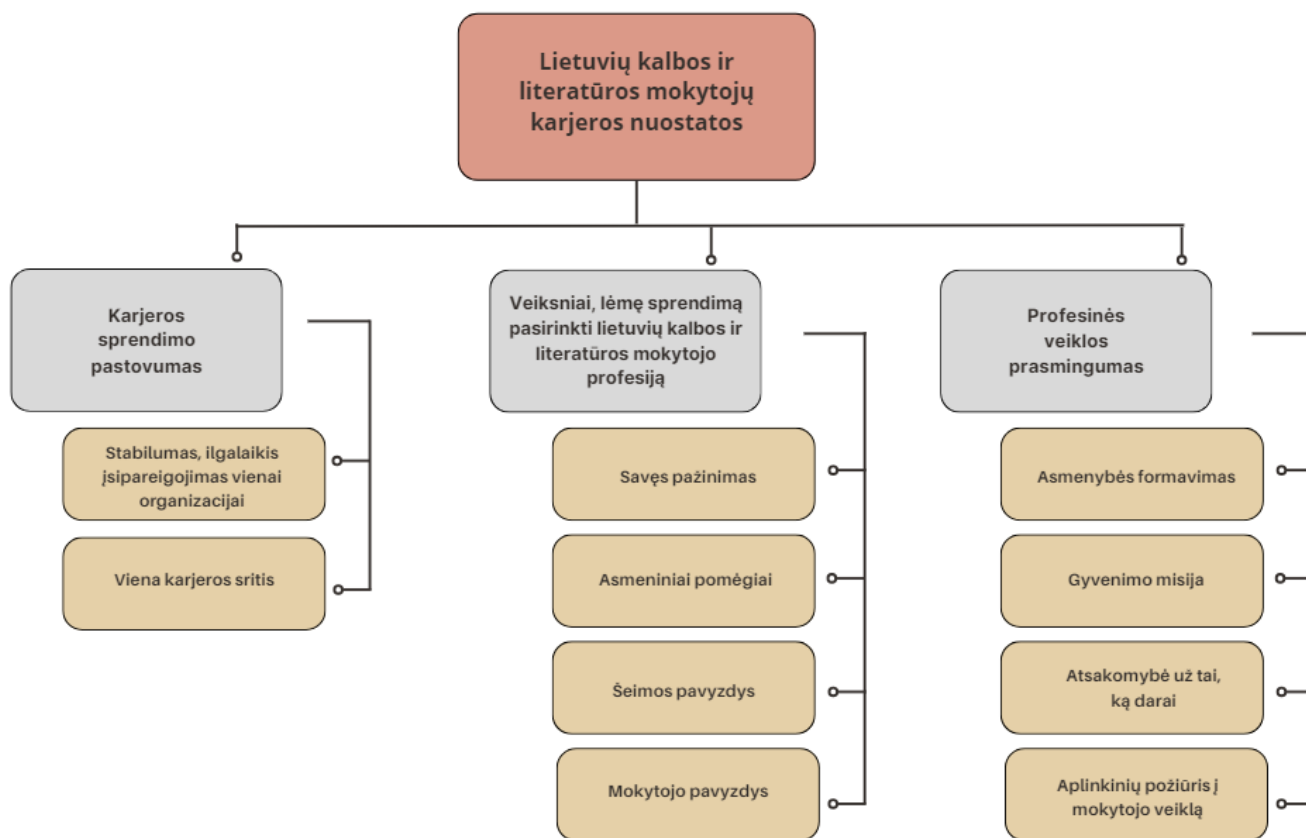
Lietuvių kalbos ir literatūros mokytojų karjeros nuostatos

Karjeros sprendimo pastovumas

Stabilumas, ilgalaikis įsipareigojimas vienai organizacijai

Viena karjeros sritis

Veiksniai, lėmę sprendimą pasirinkti lietuvių kalbos ir literatūros mokytojo profesiją

Savęs pažinimas

Asmeniniai pomėgiai

Šeimos pavyzdys

Mokytojo pavyzdys

Profesinės veiklos prasmingumas

Asmenybės formavimas

Gyvenimo misija

Atsakomybė už tai, ką darai

Aplinkinių požiūris į mokytojo veiklą